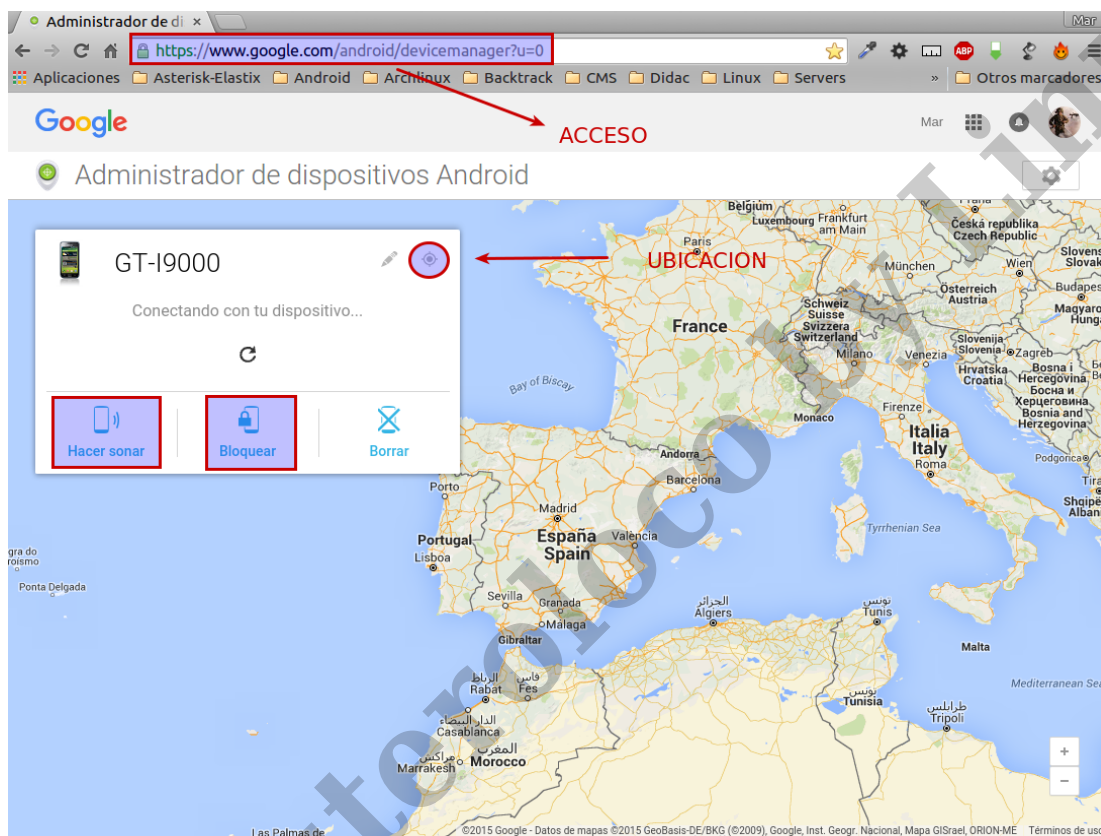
Administrador de di ×

Mar

https://www.google.com/android/devicemanager?u=0

Aplicaciones Asterisk-Elastix Android Archlinux Backtrack CMS Didac Linux Servers » Otros marcadores

Google

Mar

ACCESO

Administrador de dispositivos Android

GT-I9000

UBICACION

Conectando con tu dispositivo...

Hacer sonar

Bloquear

Borrar

Belgium Luxembourg Frankfurt am Main Česká republika Czech Republic Paris München Wien Slovens Slovak Österreich Austria Budapes Magyaro Hunga France Schweiz Suisse Svizzera Switzerland Milano Venezia Slovenija Slovenia Zagreb Hrvatska Croatia Bosna i Hercegovina Босна и Херцеговина Bosnia and Herzegovina Bay of Biscay Monaco Firenze Italia Italy Roma Andorra Barcelona Porto Podgorica Madrid Portugal España Spain Valencia Tyrrhenian Sea Shqipë Alban Lisboa gra do roiso Ponta Delgada Sevilla Granada Málaga الجزائر Algiers تونس Tunis Gibraltar Malta الرباط Rabat فاس Fes الدار البيضاء Casablanca المغرب Morocco تونس Tunisia طرابلس Tripoli مراكش Marrakesh Mediterranean Sea Las Palmas de

+
−

©2015 Google - Datos de mapas ©2015 GeoBasis-DE/BKG (©2009), Google, Inst. Geogr. Nacional, Mapa GISrael, ORION-ME Términos de uso